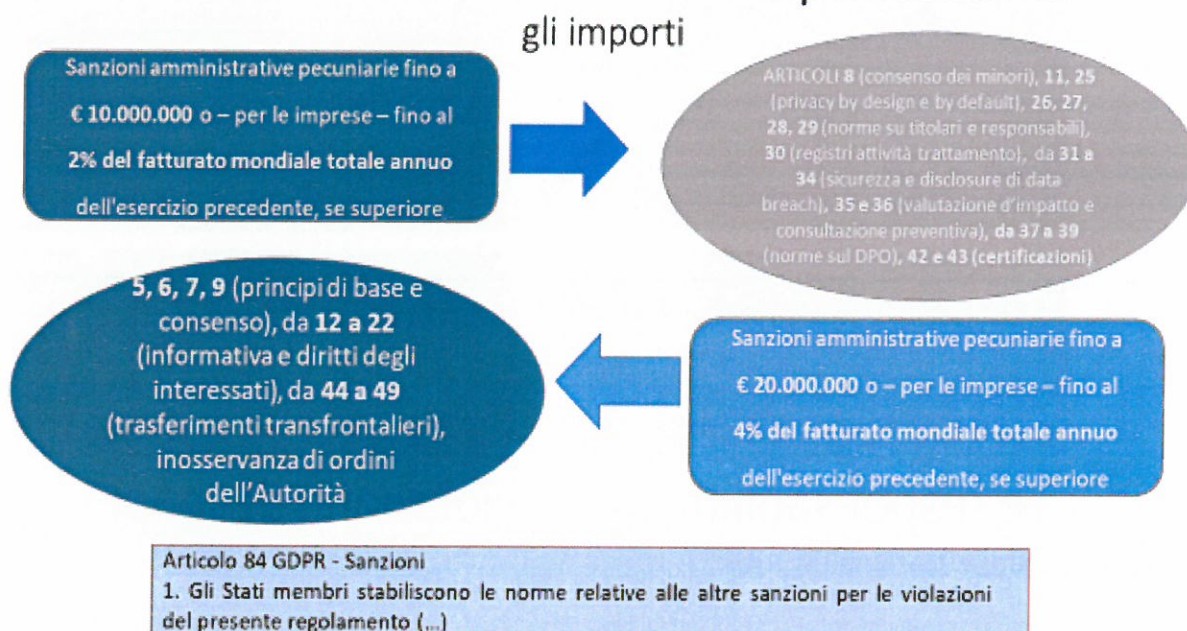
gli importi

Sanzioni amministrative pecuniarie fino a € 10.000.000 o – per le imprese – fino al 2% del fatturato mondiale totale annuo dell'esercizio precedente, se superiore

ARTICOLI 8 (consenso dei minori), 11, 25 (privacy by design e by default), 26, 27, 28, 29 (norme su titolari e responsabili), 30 (registri attività trattamento), da 31 a 34 (sicurezza e disclosure di data breach), 35 e 36 (valutazione d'impatto e consultazione preventiva), da 37 a 39 (norme sul DPO), 42 e 43 (certificazioni)

5, 6, 7, 9 (principi di base e consenso), da 12 a 22 (informativa e diritti degli interessati), da 44 a 49 (trasferimenti transfrontalieri), inosservanza di ordini dell'Autorità

Sanzioni amministrative pecuniarie fino a € 20.000.000 o – per le imprese – fino al 4% del fatturato mondiale totale annuo dell'esercizio precedente, se superiore

Articolo 84 GDPR - Sanzioni
1. Gli Stati membri stabiliscono le norme relative alle altre sanzioni per le violazioni del presente regolamento (...)